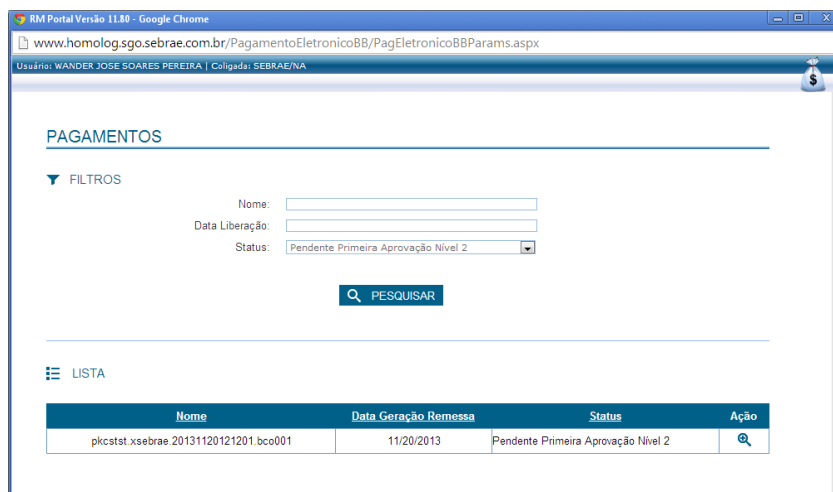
RM Portal Versão 11.80 - Google Chrome

www.homolog.sgo.sebrae.com.br/PagamentoEletronicoBB/PagEletronicoBBParams.aspx

Usuário: WANDER JOSE SOARES PEREIRA | Coligada: SEBRAE/NA

$

PAGAMENTOS

FILTROS

Nome:

Data Liberação:

Status: Pendente Primeira Aprovação Nível 2

PESQUISAR

LISTA

| Nome | Data Geração Remessa | Status | Ação |
|---|---|---|---|
| pkcstst.xsebrae.20131120121201.bco001 | 11/20/2013 | Pendente Primeira Aprovação Nível 2 | |